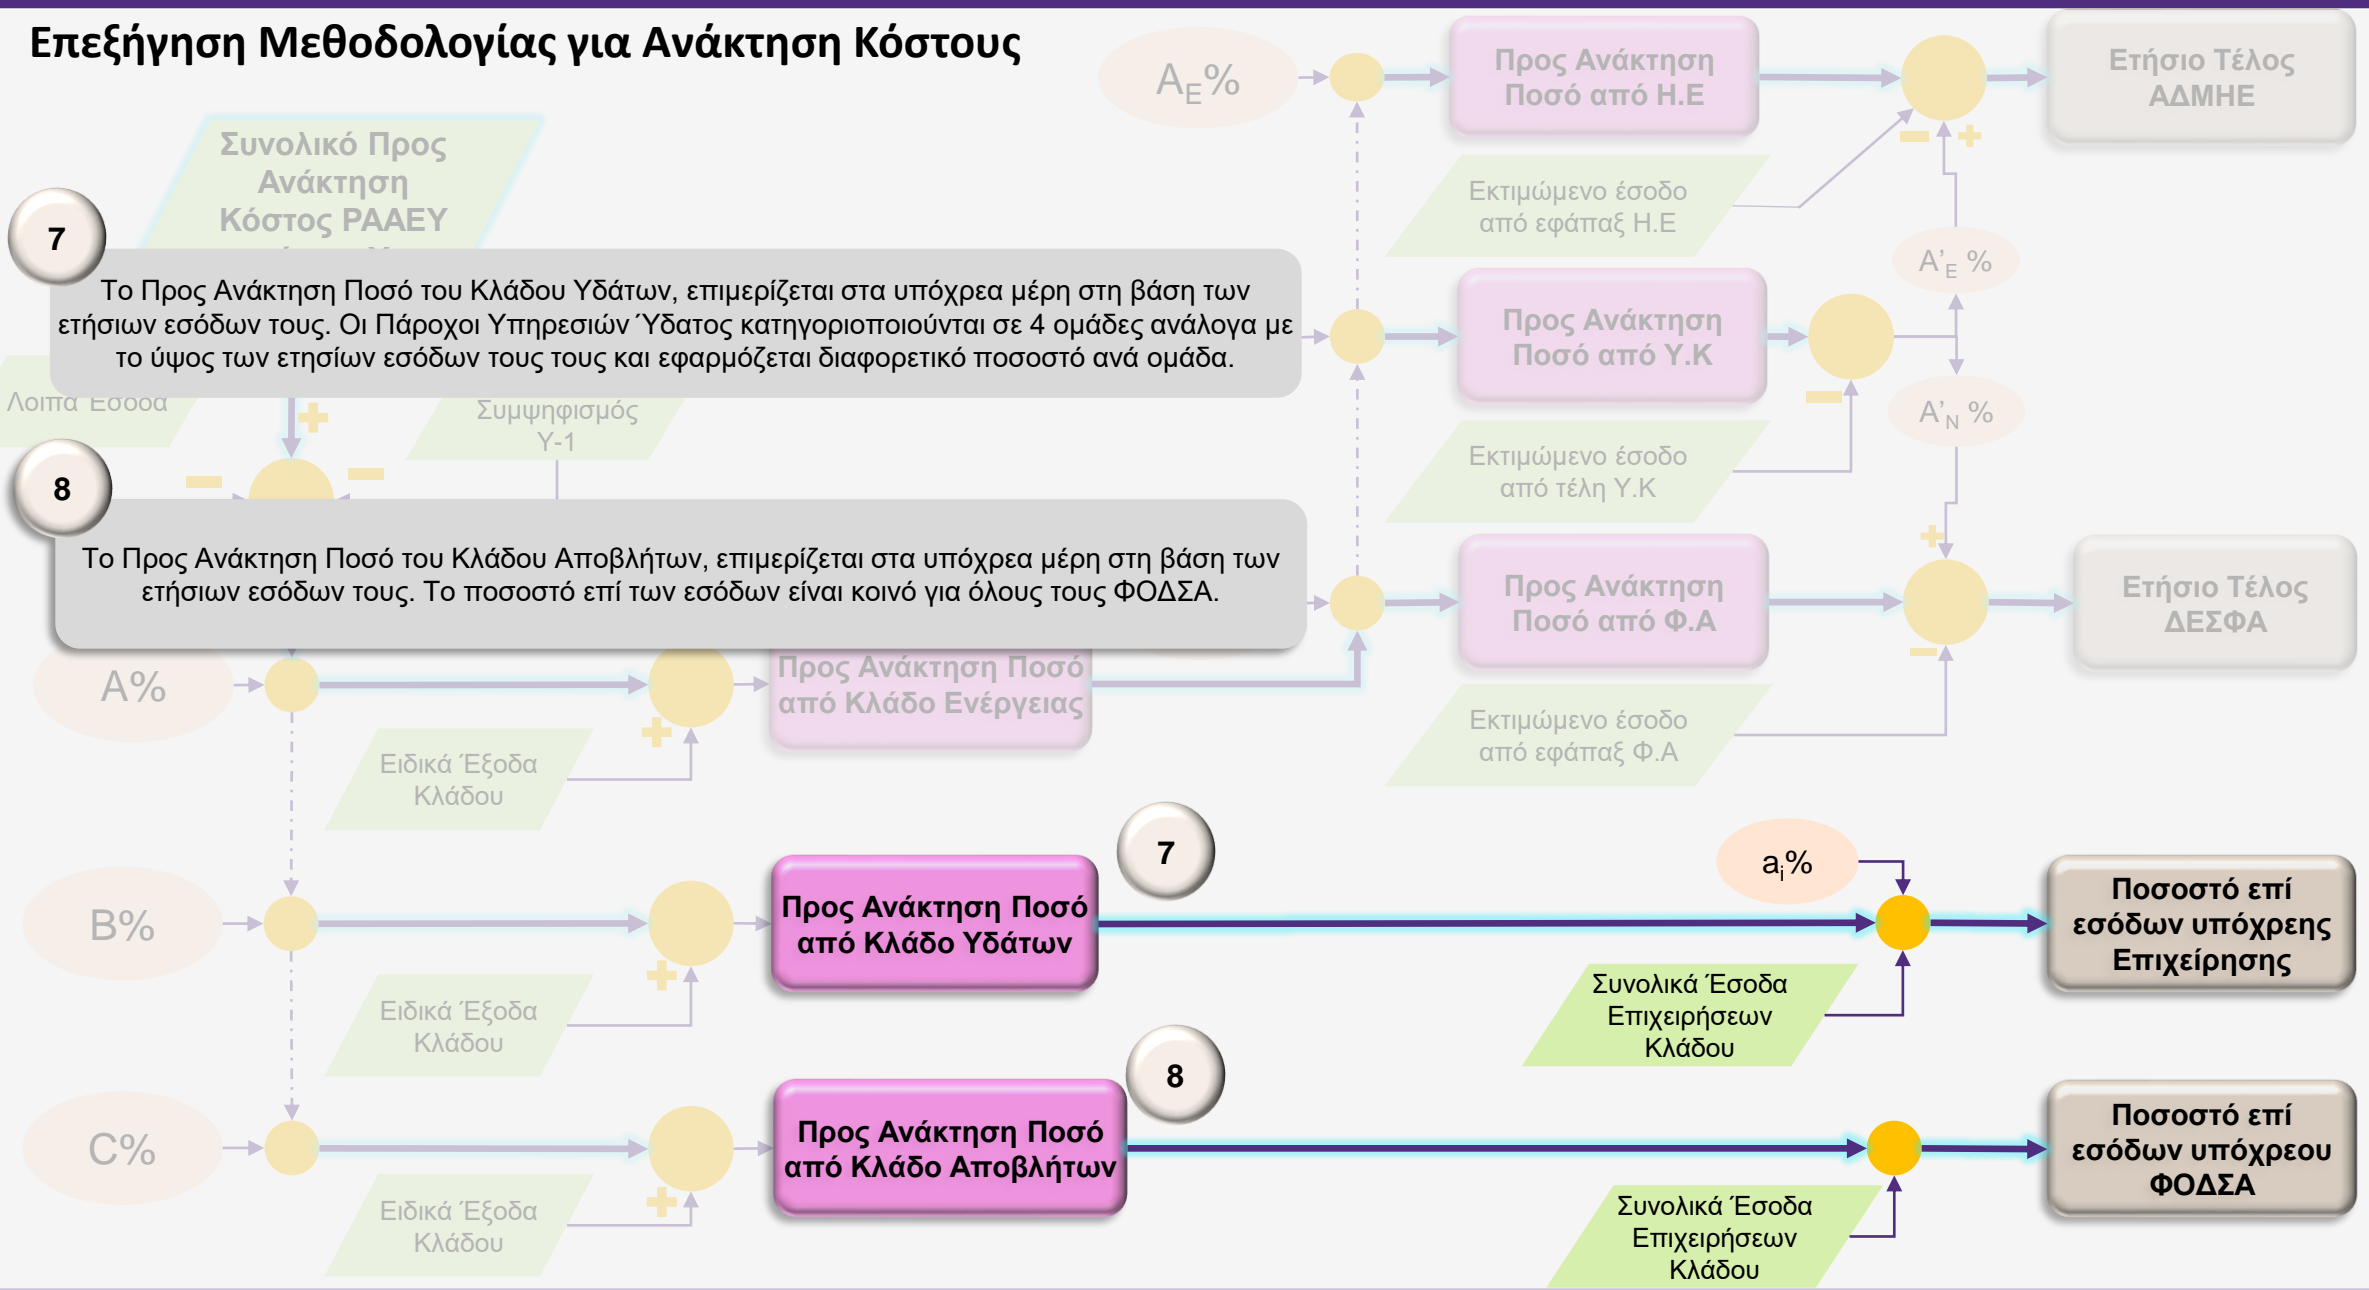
Επεξήγηση Μεθοδολογίας για Ανάκτηση Κόστους

$A_E\%$

Προς Ανάκτηση Ποσό από Η.Ε

Ετήσιο Τέλος ΑΔΜΗΕ

Συνολικό Προς Ανάκτηση Κόστος ΡΑΑΕΥ

Εκτιμώμενο έσοδο από εφάπαξ Η.Ε

7

Το Προς Ανάκτηση Ποσό του Κλάδου Υδάτων, επιμερίζεται στα υπόχρεα μέρη στη βάση των ετήσιων εσόδων τους. Οι Πάροχοι Υπηρεσιών Ύδατος κατηγοριοποιούνται σε 4 ομάδες ανάλογα με το ύψος των ετησίων εσόδων τους τους και εφαρμόζεται διαφορετικό ποσοστό ανά ομάδα.

$A'_E\%$

Προς Ανάκτηση Ποσό από Υ.Κ

$A'_N\%$

Λοιπά Έσοδα

Συμψηφισμός Υ-1

Εκτιμώμενο έσοδο από τέλη Υ.Κ

8

Το Προς Ανάκτηση Ποσό του Κλάδου Αποβλήτων, επιμερίζεται στα υπόχρεα μέρη στη βάση των ετήσιων εσόδων τους. Το ποσοστό επί των εσόδων είναι κοινό για όλους τους ΦΟΔΣΑ.

Προς Ανάκτηση Ποσό από Φ.Α

Ετήσιο Τέλος ΔΕΣΦΑ

A%

Προς Ανάκτηση Ποσό από Κλάδο Ενέργειας

Εκτιμώμενο έσοδο από εφάπαξ Φ.Α

Ειδικά Έξοδα Κλάδου

B%

Προς Ανάκτηση Ποσό από Κλάδο Υδάτων

7

$a_i\%$

Ποσοστό επί εσόδων υπόχρεης Επιχείρησης

Ειδικά Έξοδα Κλάδου

Συνολικά Έσοδα Επιχειρήσεων Κλάδου

C%

Προς Ανάκτηση Ποσό από Κλάδο Αποβλήτων

8

Ποσοστό επί εσόδων υπόχρεου ΦΟΔΣΑ

Ειδικά Έξοδα Κλάδου

Συνολικά Έσοδα Επιχειρήσεων Κλάδου